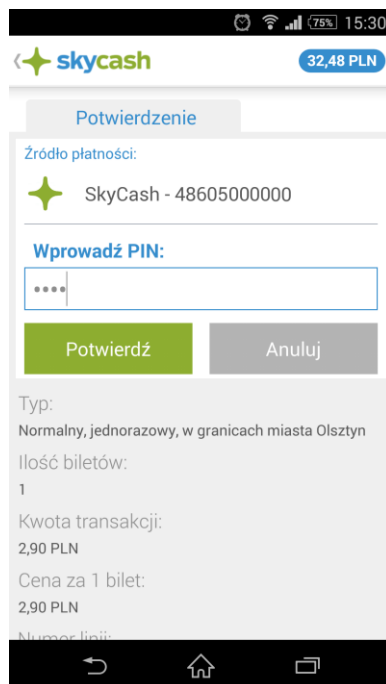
75% 15:30

skycash

32,48 PLN

Potwierdzenie

Źródło płatności:

SkyCash - 48605000000

Wprowadź PIN:

••••

Potwierdź

Anuluj

Typ:

Normalny, jednorazowy, w granicach miasta Olsztyn

Ilość biletów:

1

Kwota transakcji:

2,90 PLN

Cena za 1 bilet:

2,90 PLN

Numer linii: